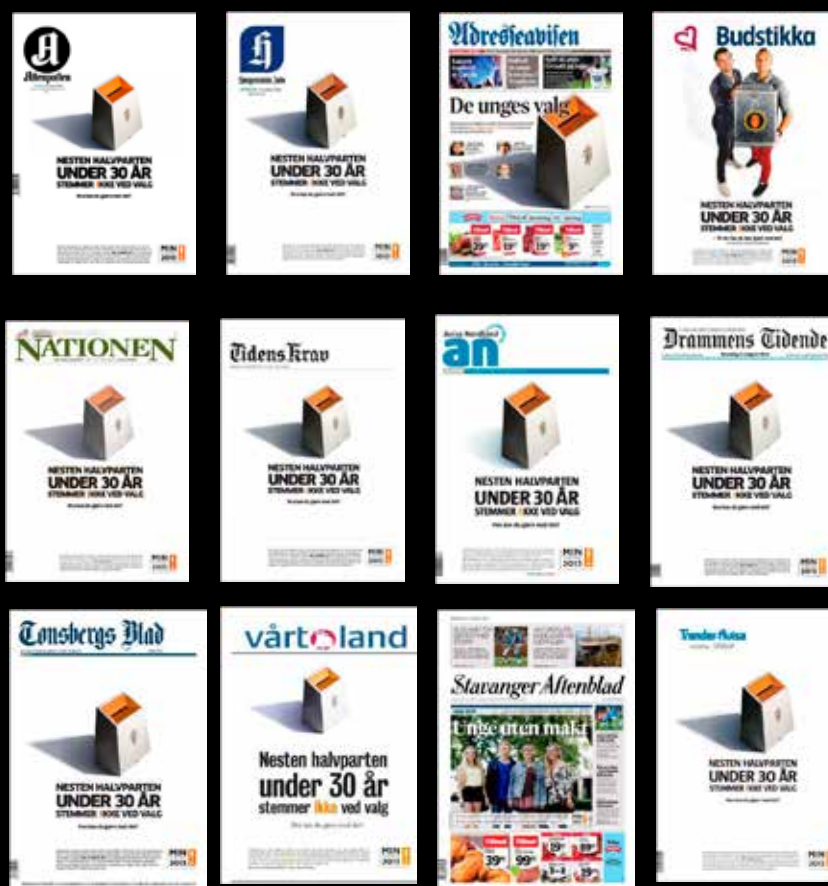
A
Aftenposten

NESTEN HALVPARTEN
UNDER 30 ÅR
STEMMER IKKE VED VALG

MIN 2013

H
Haugesunds Avis

NESTEN HALVPARTEN
UNDER 30 ÅR
STEMMER IKKE VED VALG

MIN 2013

Adresseavisen

De unges valg

Budstikka

NESTEN HALVPARTEN
UNDER 30 ÅR
STEMMER IKKE VED VALG

MIN 2013

NATIONEN

NESTEN HALVPARTEN
UNDER 30 ÅR
STEMMER IKKE VED VALG

MIN 2013

Tidens Krav

NESTEN HALVPARTEN
UNDER 30 ÅR
STEMMER IKKE VED VALG

MIN 2013

Avisa Nordland
an

NESTEN HALVPARTEN
UNDER 30 ÅR
STEMMER IKKE VED VALG

MIN 2013

Drammens Tidende

NESTEN HALVPARTEN
UNDER 30 ÅR
STEMMER IKKE VED VALG

MIN 2013

Tønsbergs Blad

NESTEN HALVPARTEN
UNDER 30 ÅR
STEMMER IKKE VED VALG

MIN 2013

vårtland

Nesten halvparten
under 30 år
stemmer ikke ved valg

MIN 2013

Stavanger Aftenblad

Unge uten makt

39,- 99,-

Trønder-Avisa

NESTEN HALVPARTEN
UNDER 30 ÅR
STEMMER IKKE VED VALG

MIN 2013